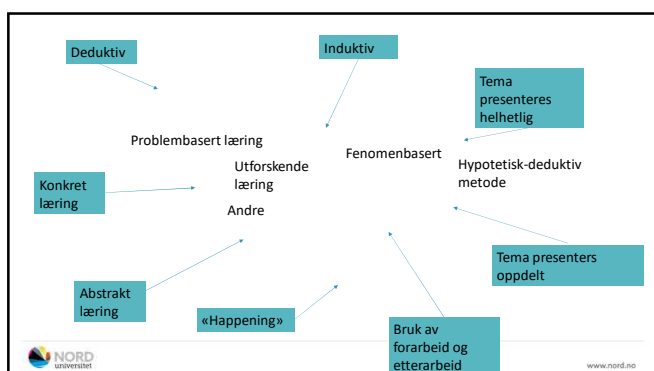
Deduktiv

Induktiv

Tema presenteres helhetlig

Problembasert læring

Fenomenbasert

Utforskende læring

Hypotetisk-deduktiv metode

Konkret læring

Andre

Tema presenters oppdelt

Abstrakt læring

«Happening»

Bruk av forarbeid og etterarbeid

NORD universitet

www.nord.no